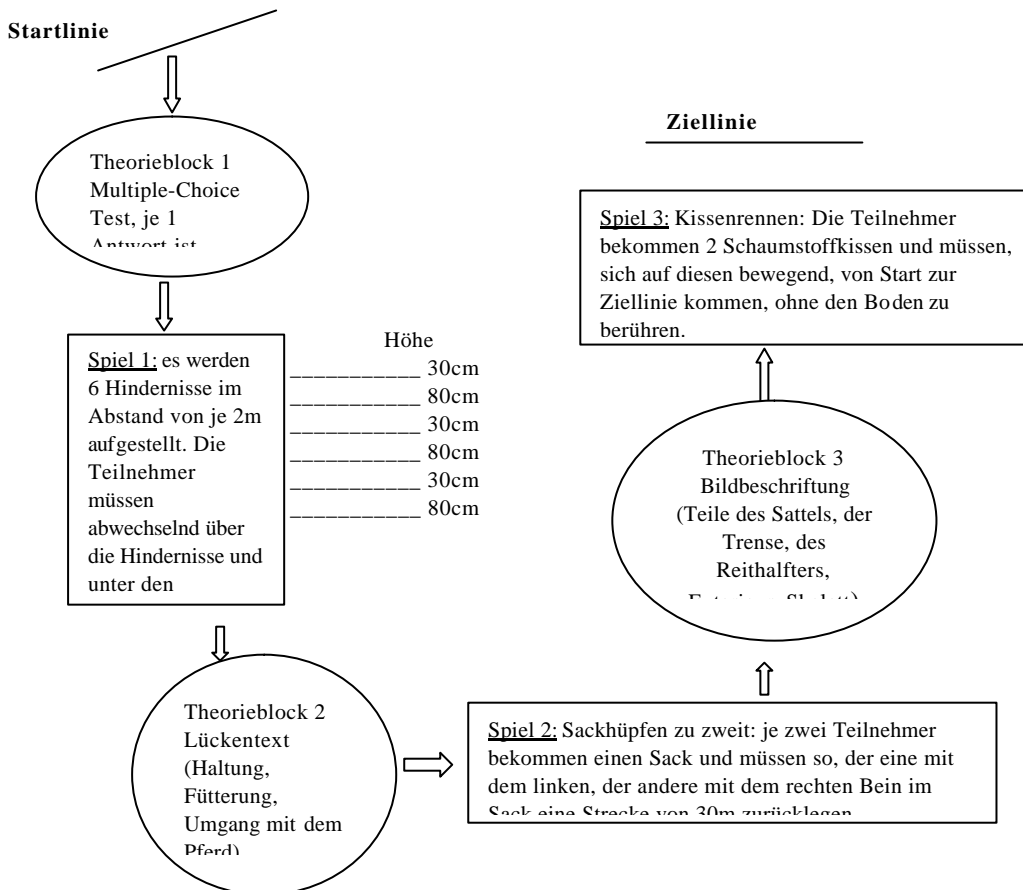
Startlinie

Theorieblock 1 Multiple-Choice Test, je 1 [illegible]

Spiel 1: es werden 6 Hindernisse im Abstand von je 2m aufgestellt. Die Teilnehmer müssen abwechselnd über die Hindernisse und unter den

Höhe
__________ 30cm
__________ 80cm
__________ 30cm
__________ 80cm
__________ 30cm
__________ 80cm

Theorieblock 2 Lückentext (Haltung, Fütterung, Umgang mit dem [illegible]

Spiel 2: Sackhüpfen zu zweit: je zwei Teilnehmer bekommen einen Sack und müssen so, der eine mit dem linken, der andere mit dem rechten Bein im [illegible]

Theorieblock 3 Bildbeschriftung (Teile des Sattels, der Trense, des Reithalfters, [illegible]

Spiel 3: Kissenrennen: Die Teilnehmer bekommen 2 Schaumstoffkissen und müssen, sich auf diesen bewegend, von Start zur Ziellinie kommen, ohne den Boden zu berühren.

Ziellinie